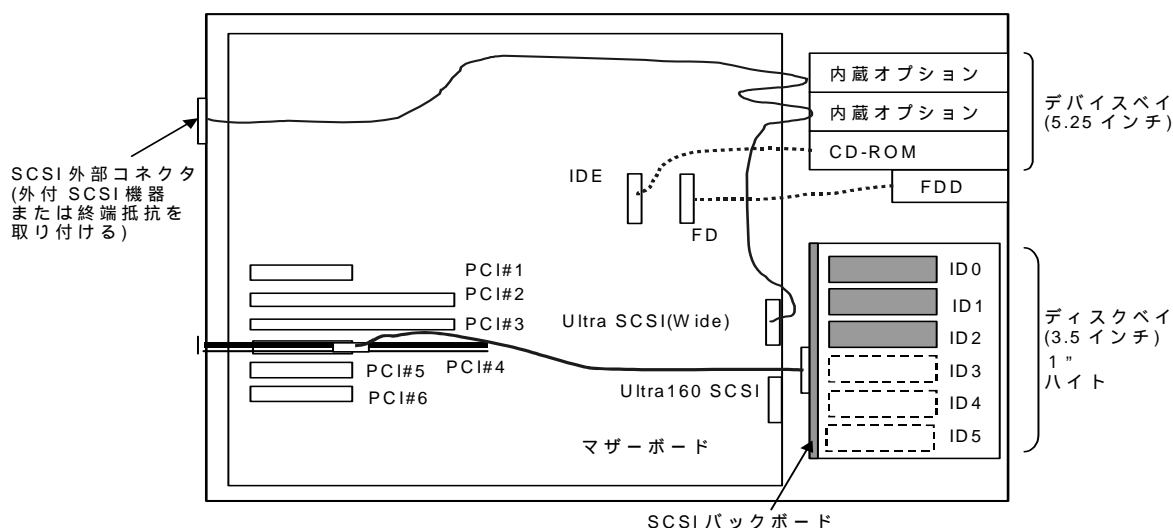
内蔵オプション
内蔵オプション
デバイスベイ
(5.25 インチ)
CD-ROM
SCSI 外部コネクタ
(外付 SCSI 機器
または終端抵抗を
取り付ける)
IDE
FDD
FD
ID0
PCI#1
PCI#2
ID1
PCI#3
Ultra SCSI(Wide)
ディスクベイ
(3.5 インチ)
ID2
1"
ハイト
PCI#4
PCI#5
ID3
PCI#6
Ultra160 SCSI
ID4
ID5
マザーボード
SCSI バックボード